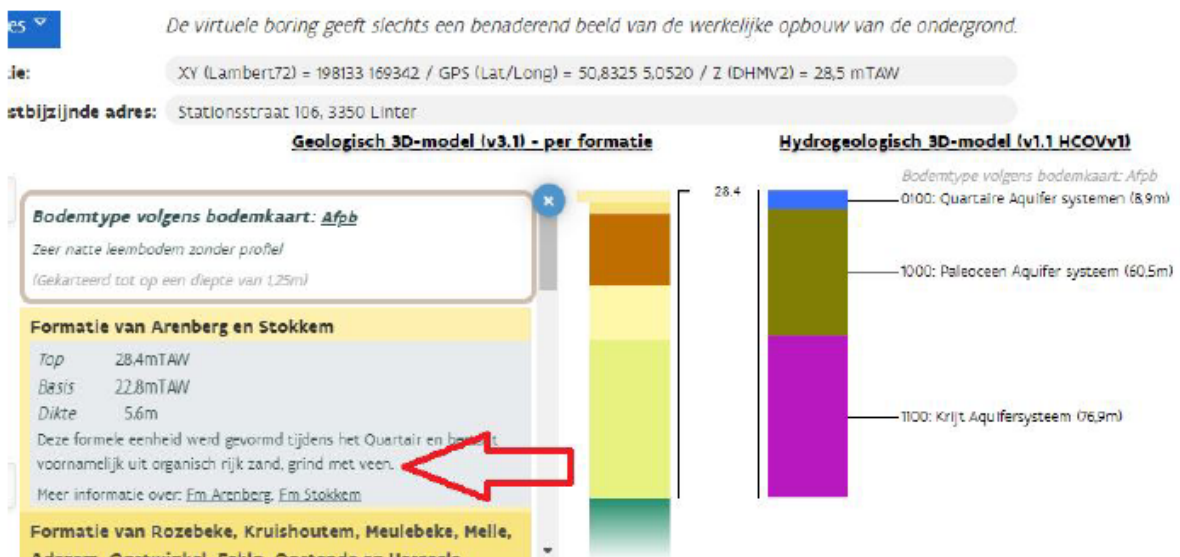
es

De virtuele boring geeft slechts een benaderend beeld van de werkelijke opbouw van de ondergrond.

ie: XY (Lambert72) = 198133 169342 / GPS (Lat/Long) = 50,8325 5,0520 / Z (DHMV2) = 28,5 mTAW

stbijzijnde adres: Stationsstraat 106, 3350 Linter

Geologisch 3D-model (v3.1) - per formatie

Hydrogeologisch 3D-model (v1.1 HCOVv1)

Bodemtype volgens bodemkaart: Afpb

28.4

0100: Quartaire Aquifer systemen (8,9m)

1000: Paleoceen Aquifer systeem (60,5m)

1100: Krijt Aquifersysteem (76,9m)

Bodemtype volgens bodemkaart: Afpb

Zeer natte leembodem zonder profiel

(Gekarteerd tot op een diepte van 1,25m)

Formatie van Arenberg en Stokkem

Top 28.4mTAW

Basis 22.8mTAW

Dikte 5.6m

Deze formele eenheid werd gevormd tijdens het Quartair en bestaat voornamelijk uit organisch rijk zand, grind met veen.

Meer informatie over: Fm Arenberg, Fm Stokkem

Formatie van Rozebeke, Kruishoutem, Meulebeke, Melle, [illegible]